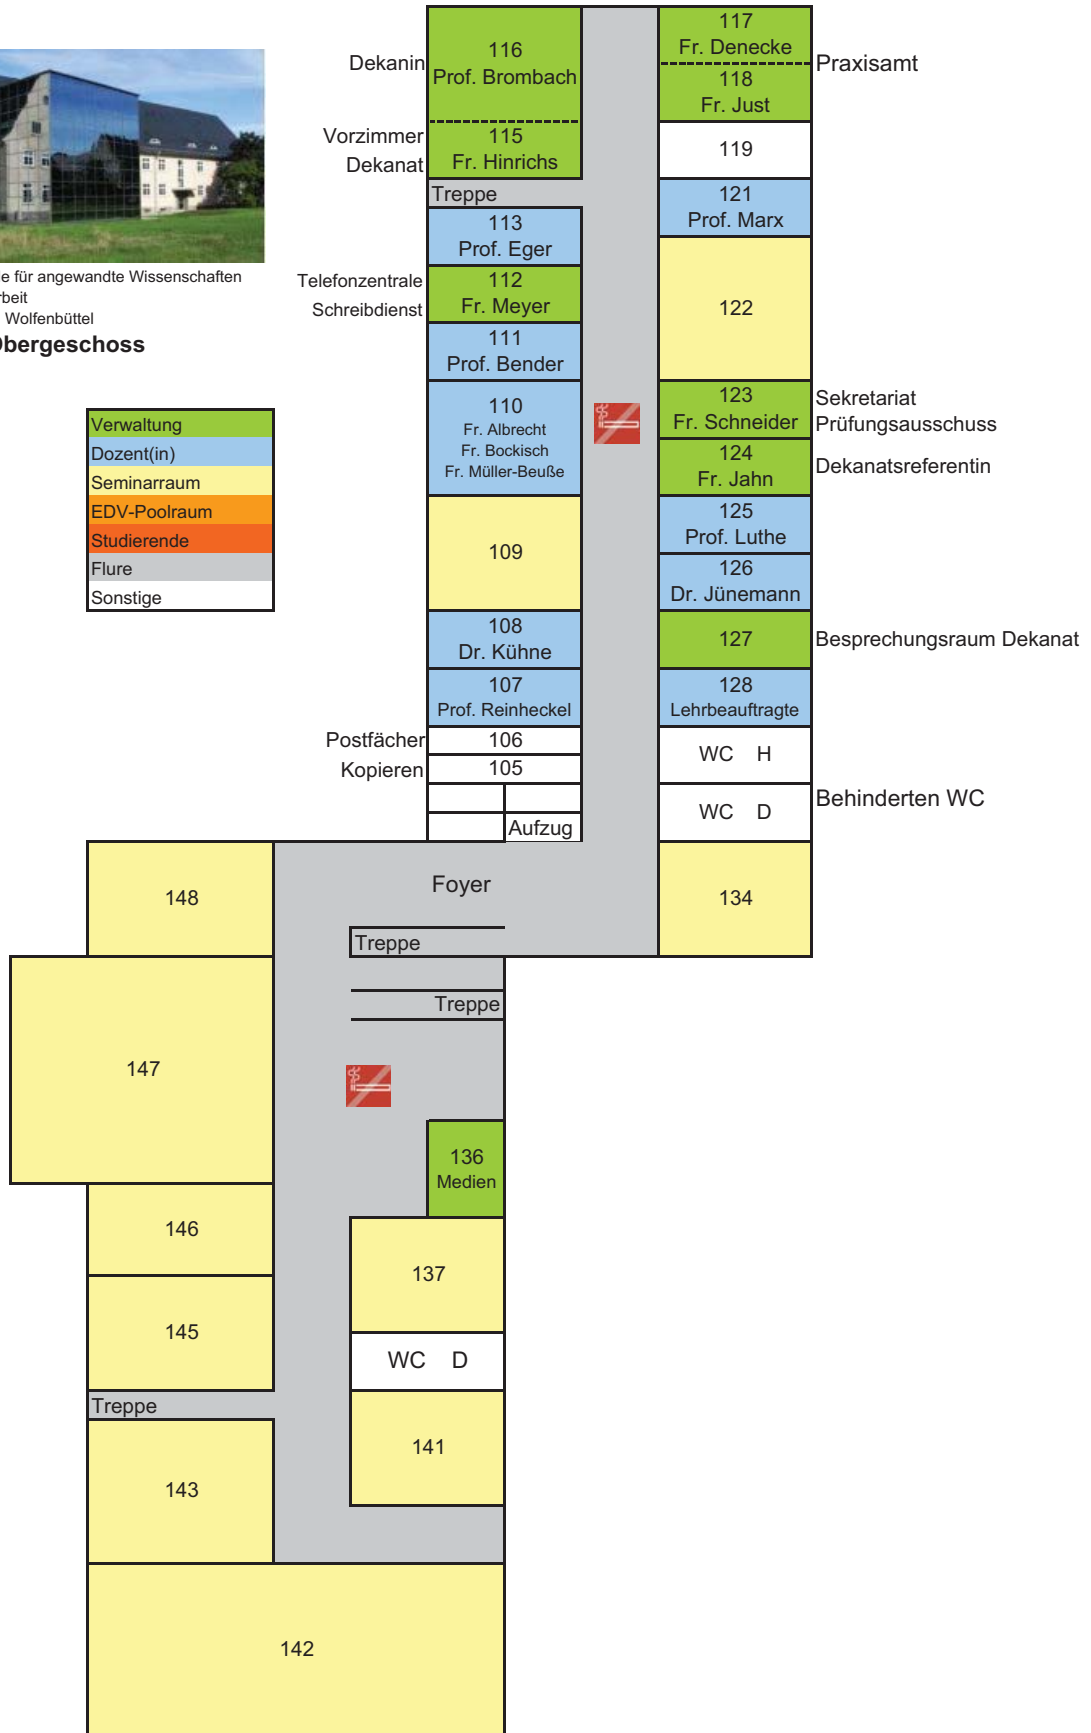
e für angewandte Wissenschaften
rbeit
Wolfenbüttel
bergeschoss

| Verwaltung |
|---|
| Dozent(in) |
| Seminarraum |
| EDV-Poolraum |
| Studierende |
| Flure |
| Sonstige |

Dekanin 116 Prof. Brombach

Vorzimmer Dekanat 115 Fr. Hinrichs

Treppe

113 Prof. Eger

Telefonzentrale Schreibdienst 112 Fr. Meyer

111 Prof. Bender

110 Fr. Albrecht Fr. Bockisch Fr. Müller-Beuße

109

108 Dr. Kühne

107 Prof. Reinheckel

Postfächer 106

Kopieren 105

Aufzug

117 Fr. Denecke

118 Fr. Just Praxisamt

119

121 Prof. Marx

122

123 Fr. Schneider Sekretariat Prüfungsausschuss

124 Fr. Jahn Dekanatsreferentin

125 Prof. Luthe

126 Dr. Jünemann

127 Besprechungsraum Dekanat

128 Lehrbeauftragte

WC H

WC D Behinderten WC

Foyer

148

134

Treppe

Treppe

147

136 Medien

146

137

145

WC D

Treppe

141

143

142